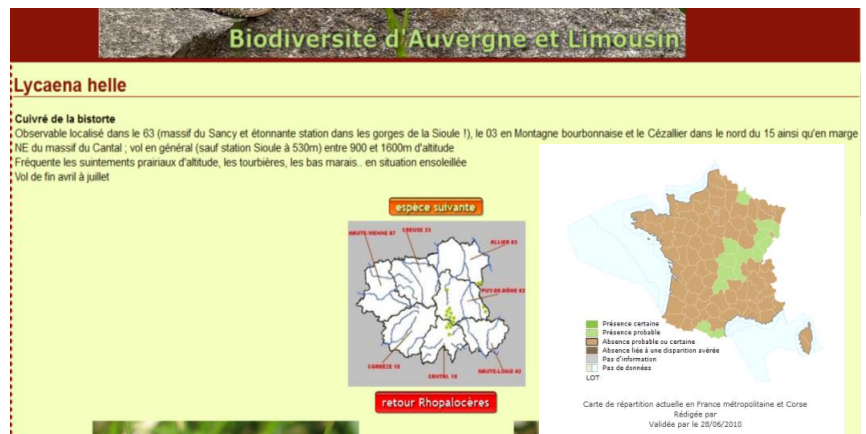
Biodiversité d'Auvergne et Limousin

Lycaena helle

Cuivré de la bistorte
Observable localisé dans le 63 (massif du Sancy et étonnante station dans les gorges de la Sioule !), le 03 en Montagne bourbonnaise et le Cézallier dans le nord du 15 ainsi qu'en marge NE du massif du Cantal ; vol en général (sauf station Sioule à 530m) entre 900 et 1600m d'altitude
Fréquente les suintements prairiaux d'altitude, les tourbières, les bas marais.. en situation ensoleillée
Vol de fin avril à juillet

espèce suivante

HAUTE-VIENNE 87
CREUSE 23
ALLIER 03
PUY-DE-DÔME 63
CORRÈZE 19
CANTAL 15
HAUTE-LOIRE 43

retour Rhopalocères

Présence certaine
Présence probable
Absence probable ou certaine
Absence liée à une disparition avérée
Pas d'information
Pas de données
LOT

Carte de répartition actuelle en France métropolitaine et Corse
Rédigée par
Validée par le 28/06/2010